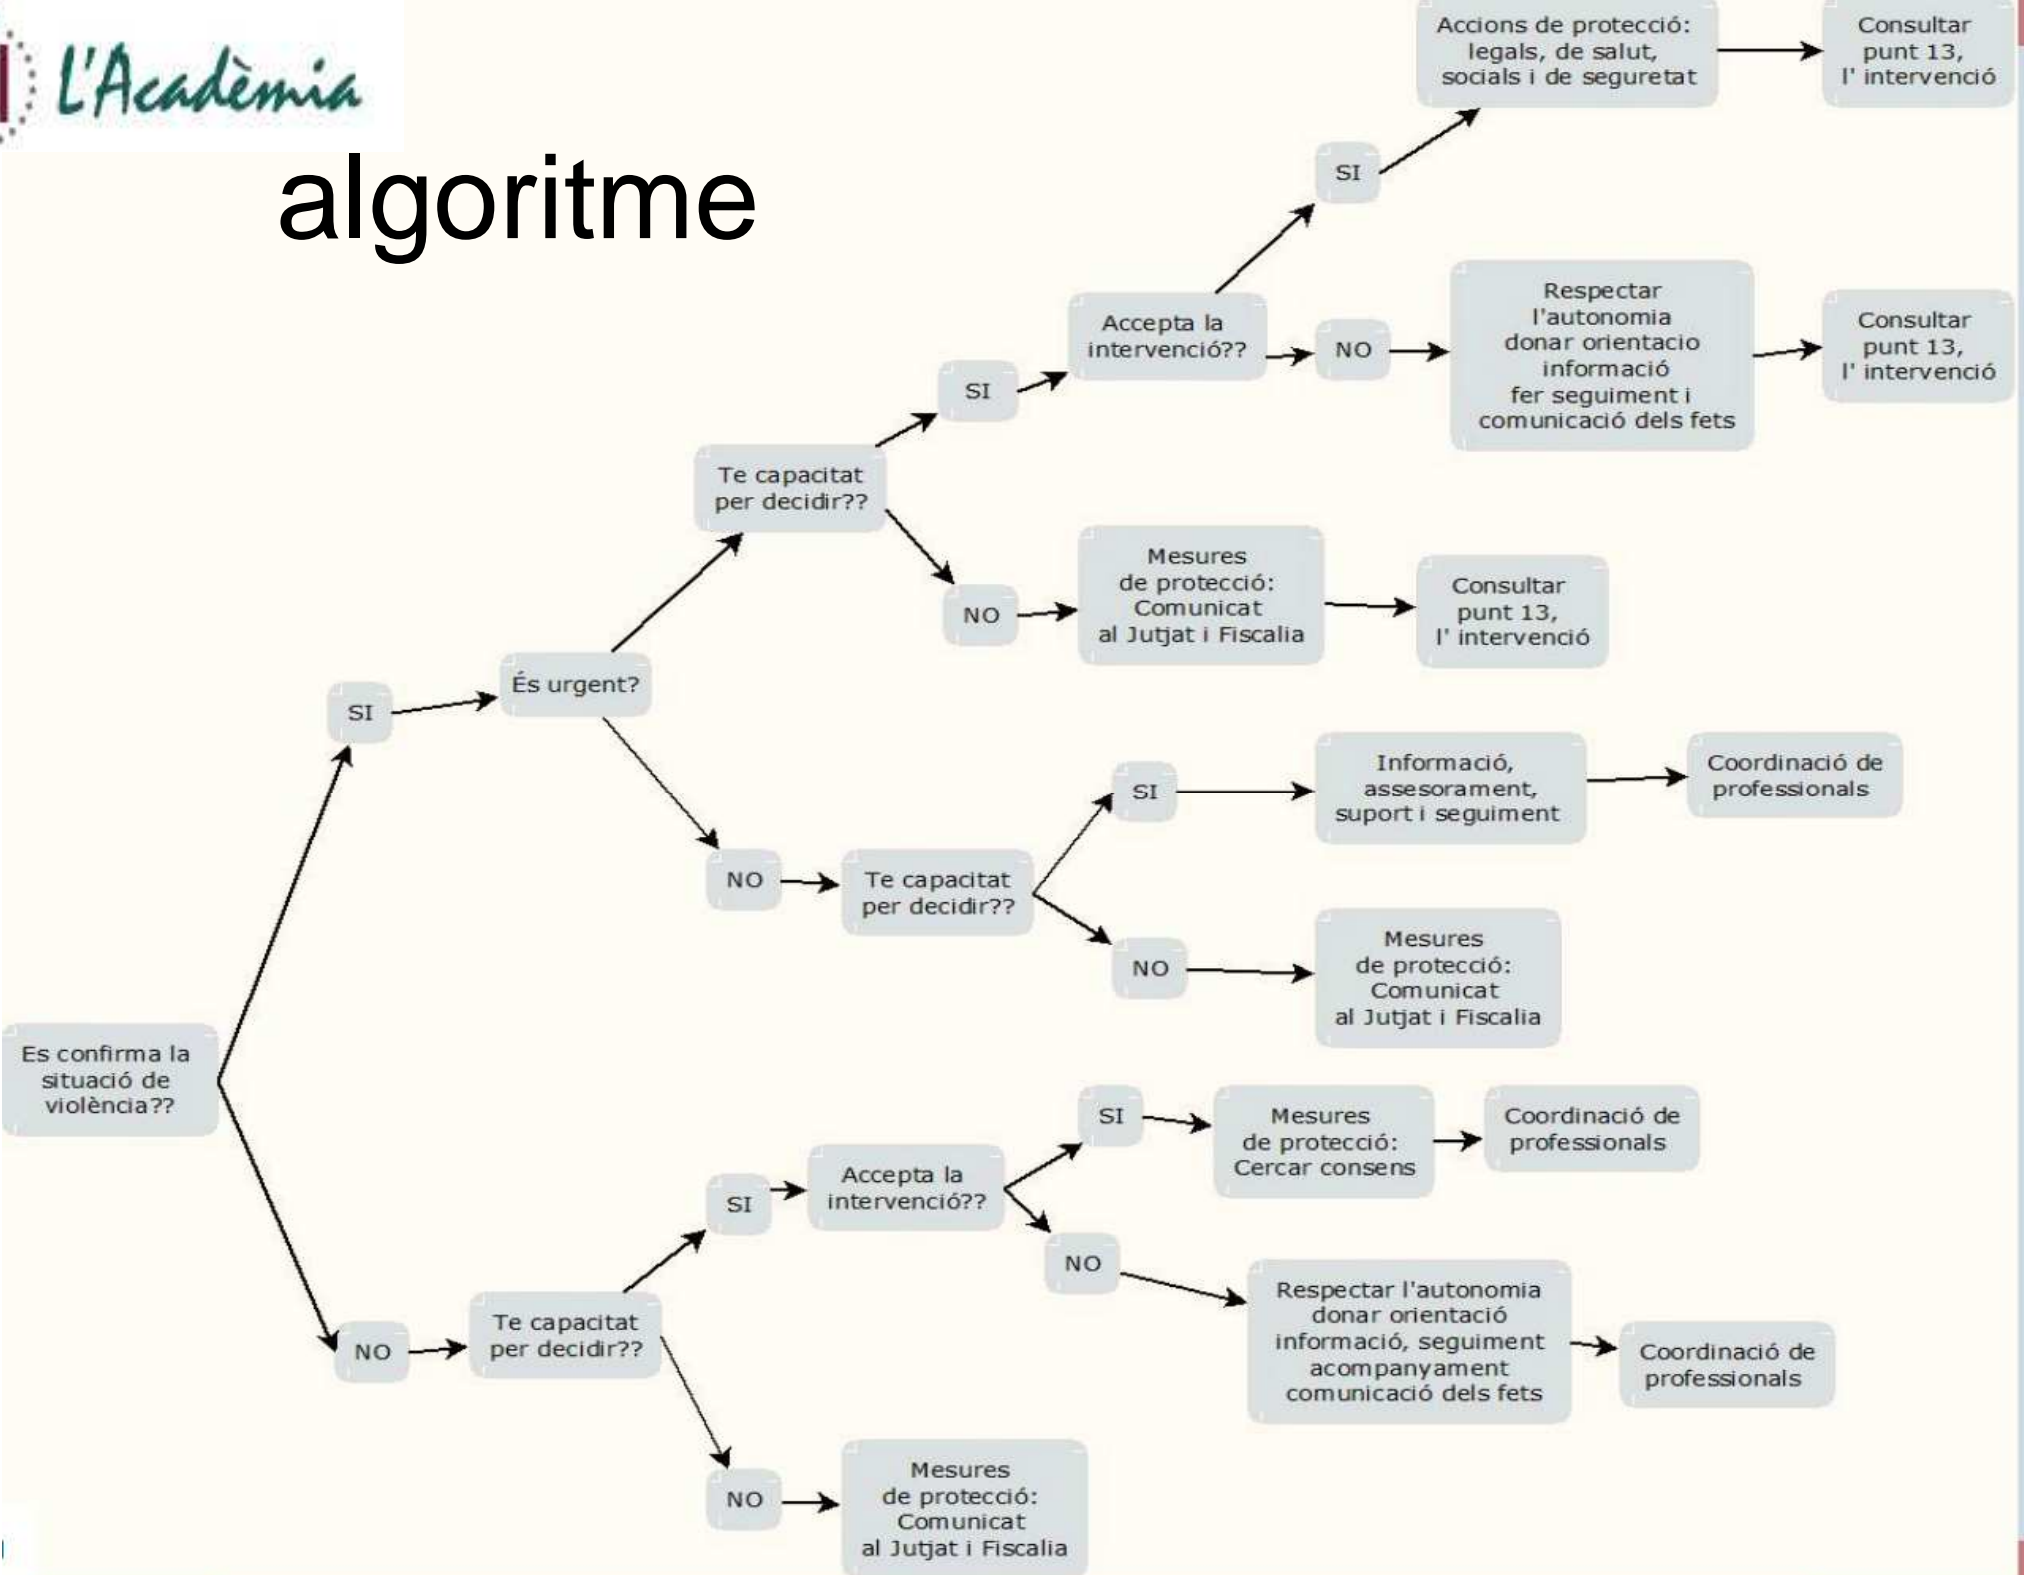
L'Acadèmia

algoritme

Es confirma la situació de violència??

SI

És urgent?

Te capacitat per decidir??

SI

Accepta la intervenció??

SI

Accions de protecció: legals, de salut, socials i de seguretat

Consultar punt 13, l' intervenció

NO

Respectar l'autonomia donar orientacio informació fer seguiment i comunicació dels fets

Consultar punt 13, l' intervenció

NO

Mesures de protecció: Comunicat al Jutjat i Fiscalia

Consultar punt 13, l' intervenció

NO

Te capacitat per decidir??

SI

Informació, assesorament, suport i seguiment

Coordinació de professionals

NO

Mesures de protecció: Comunicat al Jutjat i Fiscalia

NO

Te capacitat per decidir??

SI

Accepta la intervenció??

SI

Mesures de protecció: Cercar consens

Coordinació de professionals

NO

Respectar l'autonomia donar orientació informació, seguiment acompanyament comunicació dels fets

Coordinació de professionals

NO

Mesures de protecció: Comunicat al Jutjat i Fiscalia